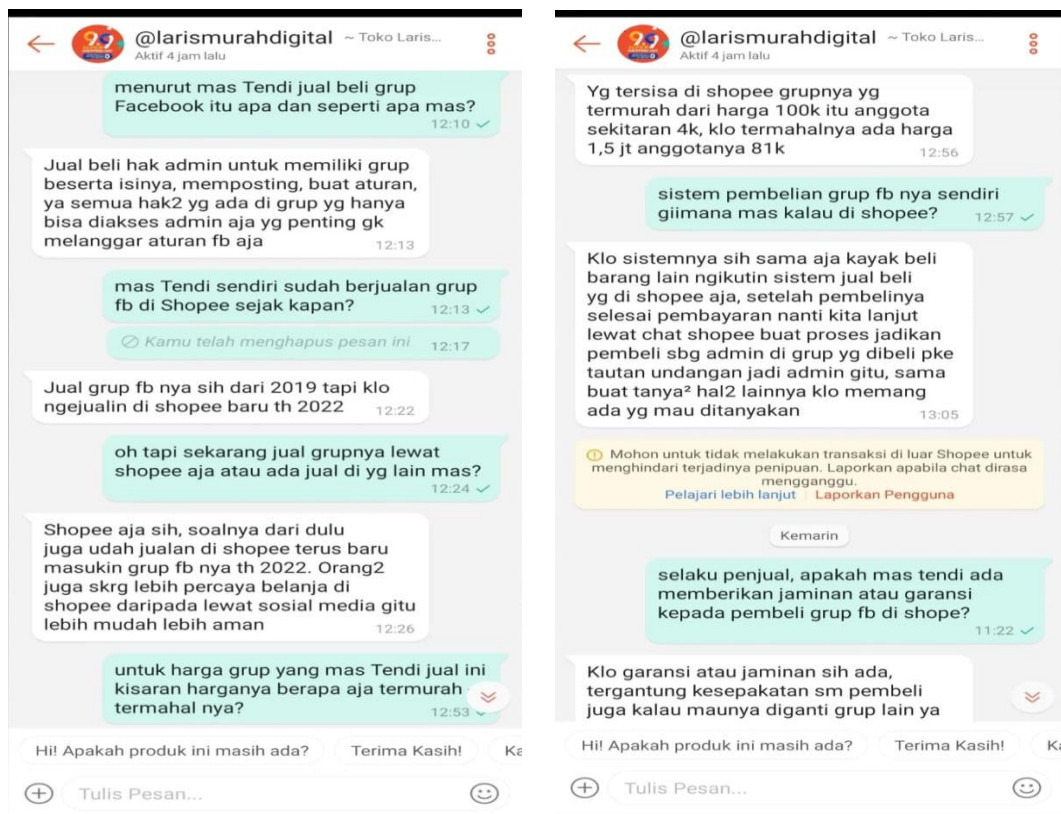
@larismurahdigital ~ Toko Laris...
Aktif 4 jam lalu

menurut mas Tendi jual beli grup Facebook itu apa dan seperti apa mas? 12:10

Jual beli hak admin untuk memiliki grup beserta isinya, memposting, buat aturan, ya semua hak2 yg ada di grup yg hanya bisa diakses admin aja yg penting gk melanggar aturan fb aja 12:13

mas Tendi sendiri sudah berjualan grup fb di Shopee sejak kapan? 12:13

Kamu telah menghapus pesan ini 12:17

Jual grup fb nya sih dari 2019 tapi klo ngejualin di shopee baru th 2022 12:22

oh tapi sekarang jual grupnya lewat shopee aja atau ada jual di yg lain mas? 12:24

Shopee aja sih, soalnya dari dulu juga udah jualan di shopee terus baru masukin grup fb nya th 2022. Orang2 juga skrg lebih percaya belanja di shopee daripada lewat sosial media gitu lebih mudah lebih aman 12:26

untuk harga grup yang mas Tendi jual ini kisaran harganya berapa aja termurah termahal nya? 12:53

Hi! Apakah produk ini masih ada? Terima Kasih! Ka

Tulis Pesan...

@larismurahdigital ~ Toko Laris...
Aktif 4 jam lalu

Yg tersisa di shopee grupnya yg termurah dari harga 100k itu anggota sekitaran 4k, klo termahalnya ada harga 1,5 jt anggotanya 81k 12:56

sistem pembelian grup fb nya sendiri giimana mas kalau di shopee? 12:57

Klo sistemnya sih sama aja kayak beli barang lain ngikutin sistem jual beli yg di shopee aja, setelah pembelinya selesai pembayaran nanti kita lanjut lewat chat shopee buat proses jadikan pembeli sbg admin di grup yg dibeli pke tautan undangan jadi admin gitu, sama buat tanya² hal2 lainnya klo memang ada yg mau ditanyakan 13:05

Mohon untuk tidak melakukan transaksi di luar Shopee untuk menghindari terjadinya penipuan. Laporkan apabila chat dirasa mengganggu.
Pelajari lebih lanjut | Laporkan Pengguna

Kemarin

selaku penjual, apakah mas tendi ada memberikan jaminan atau garansi kepada pembeli grup fb di shope? 11:22

Klo garansi atau jaminan sih ada, tergantung kesepakatan sm pembeli juga kalau maunya diganti grup lain ya

Hi! Apakah produk ini masih ada? Terima Kasih! Ka

Tulis Pesan...